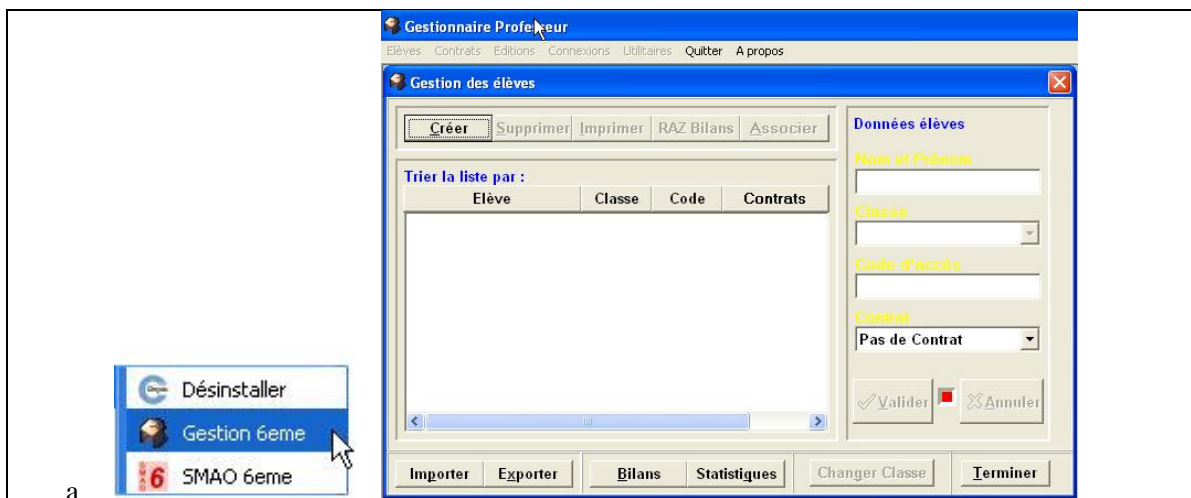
Gestionnaire Profe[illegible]eur
Elèves Contrats Editions Connexions Utilitaires Quitter A propos
Gestion des élèves
Créer Supprimer Imprimer RAZ Bilans Associer
Trier la liste par :

| Elève | Classe | Code | Contrats |
|---|---|---|---|

Données élèves
Nom et Prénom
Classe
Code d'accès
Contrat
Pas de Contrat
Valider Annuler
Importer Exporter Bilans Statistiques Changer Classe Terminer
Désinstaller
Gestion 6eme
SMAO 6eme
a